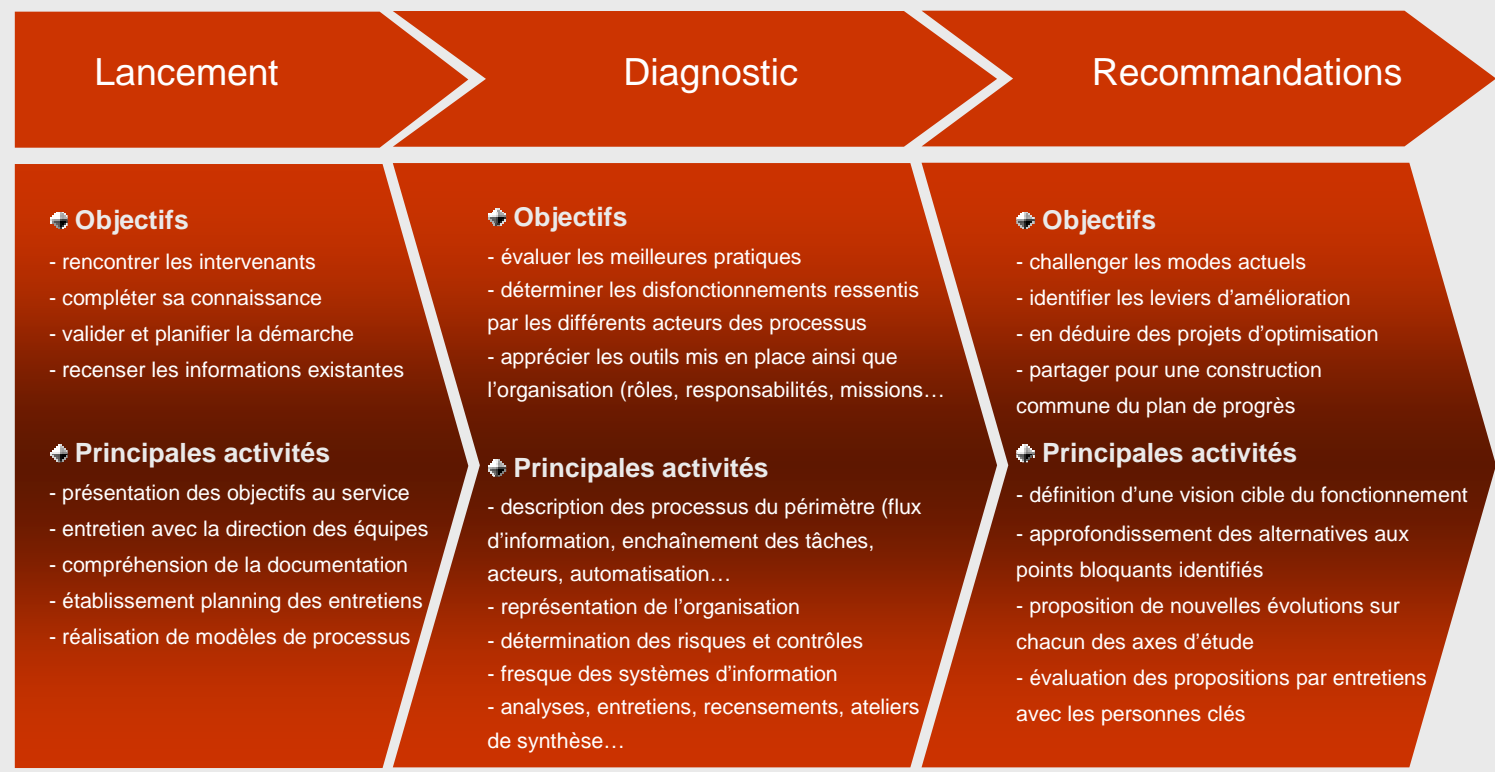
Lancement

Diagnostic

Recommandations

Objectifs
- rencontrer les intervenants
- compléter sa connaissance
- valider et planifier la démarche
- recenser les informations existantes

Principales activités
- présentation des objectifs au service
- entretien avec la direction des équipes
- compréhension de la documentation
- établissement planning des entretiens
- réalisation de modèles de processus

Objectifs
- évaluer les meilleures pratiques
- déterminer les disfonctionnements ressentis par les différents acteurs des processus
- apprécier les outils mis en place ainsi que l'organisation (rôles, responsabilités, missions…

Principales activités
- description des processus du périmètre (flux d'information, enchaînement des tâches, acteurs, automatisation…
- représentation de l'organisation
- détermination des risques et contrôles
- fresque des systèmes d'information
- analyses, entretiens, recensements, ateliers de synthèse…

Objectifs
- challenger les modes actuels
- identifier les leviers d'amélioration
- en déduire des projets d'optimisation
- partager pour une construction commune du plan de progrès

Principales activités
- définition d'une vision cible du fonctionnement
- approfondissement des alternatives aux points bloquants identifiés
- proposition de nouvelles évolutions sur chacun des axes d'étude
- évaluation des propositions par entretiens avec les personnes clés